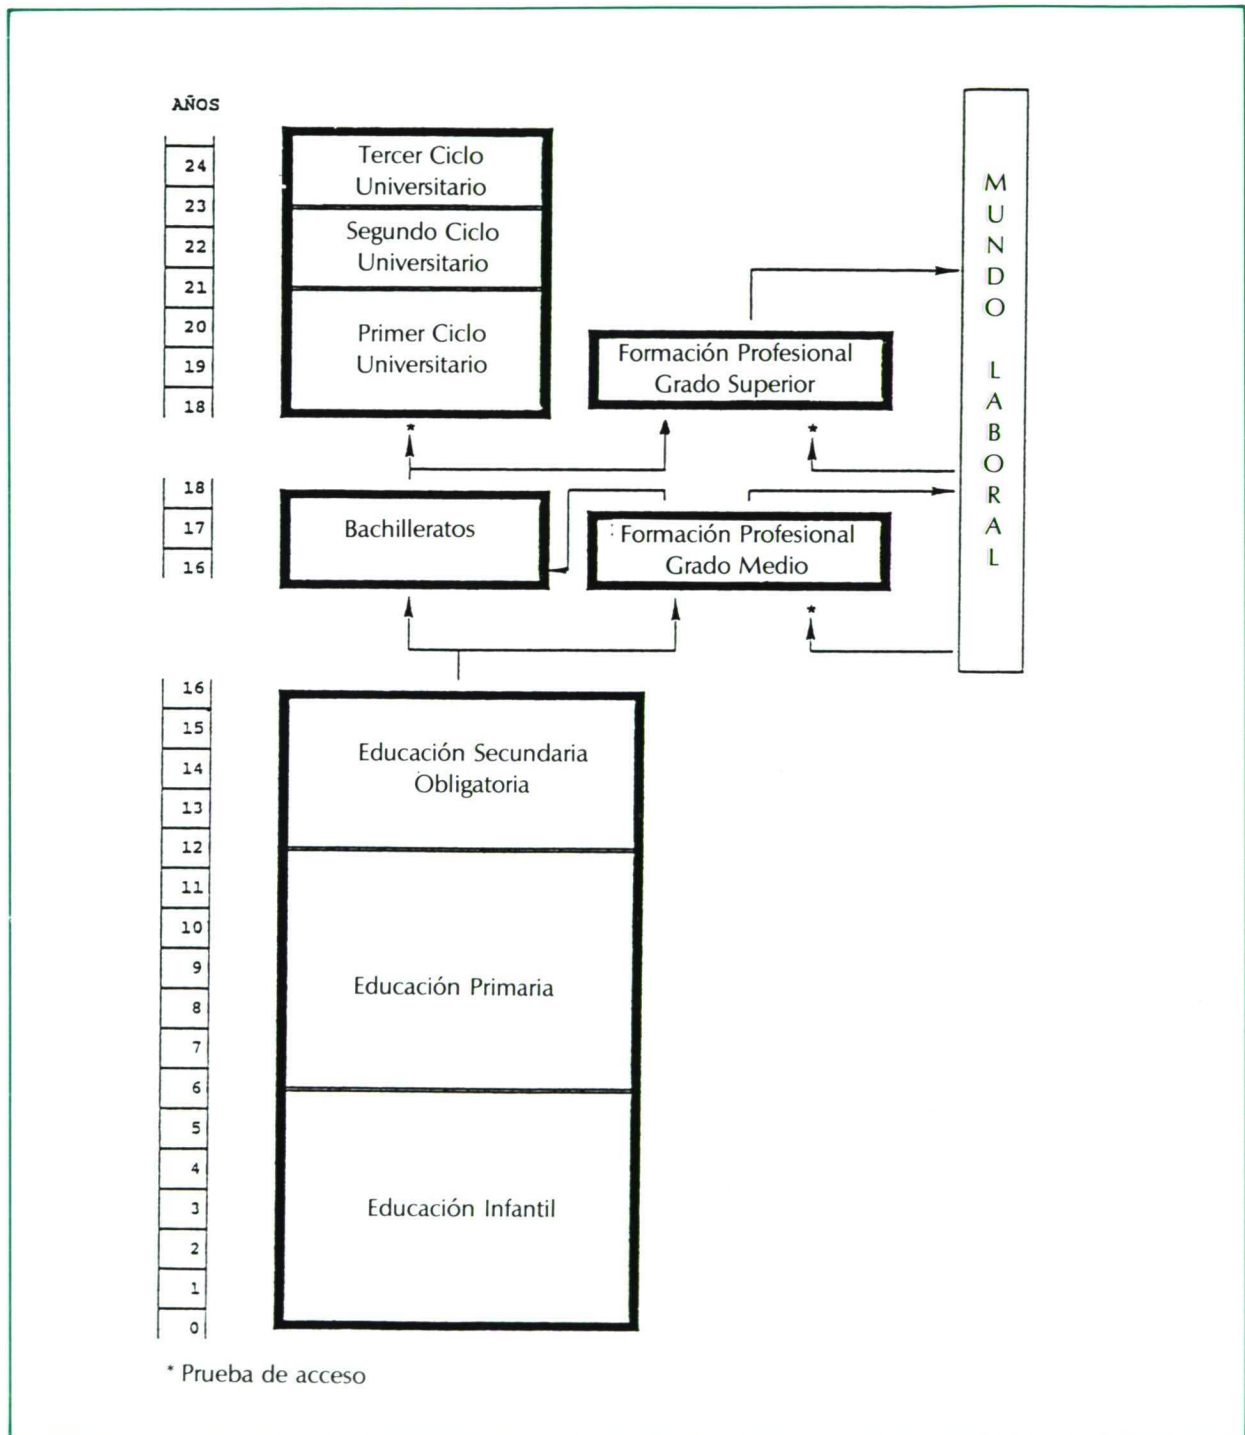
AÑOS

24
23
22
21
20
19
18

Tercer Ciclo Universitario

Segundo Ciclo Universitario

Primer Ciclo Universitario

Formación Profesional Grado Superior

MUNDO LABORAL

*

*

18
17
16

Bachilleratos

Formación Profesional Grado Medio

*

16
15
14
13
12
11
10
9
8
7
6
5
4
3
2
1
0

Educación Secundaria Obligatoria

Educación Primaria

Educación Infantil

* Prueba de acceso